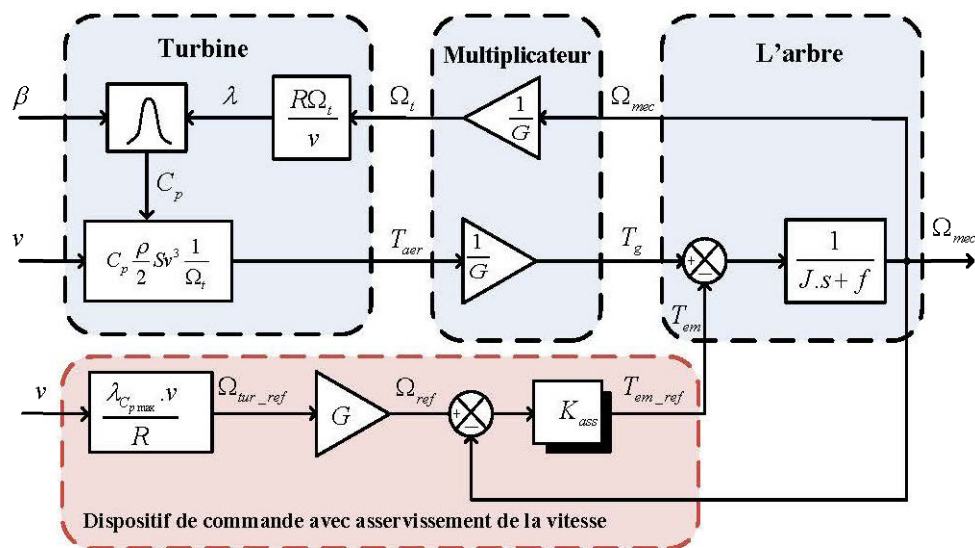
Turbine

Multiplicateur

L'arbre

$\beta$

$\lambda$

$\frac{R\Omega_t}{v}$

$\Omega_t$

$\frac{1}{G}$

$\Omega_{mec}$

$C_p$

$v$

$C_p \frac{\rho}{2} S v^3 \frac{1}{\Omega_t}$

$T_{aer}$

$\frac{1}{G}$

$T_g$

+

−

$\frac{1}{J.s+f}$

$\Omega_{mec}$

$T_{em}$

$v$

$\frac{\lambda_{C_{p\max}}.v}{R}$

$\Omega_{tur\_ref}$

$G$

$\Omega_{ref}$

+

−

$K_{ass}$

$T_{em\_ref}$

Dispositif de commande avec asservissement de la vitesse